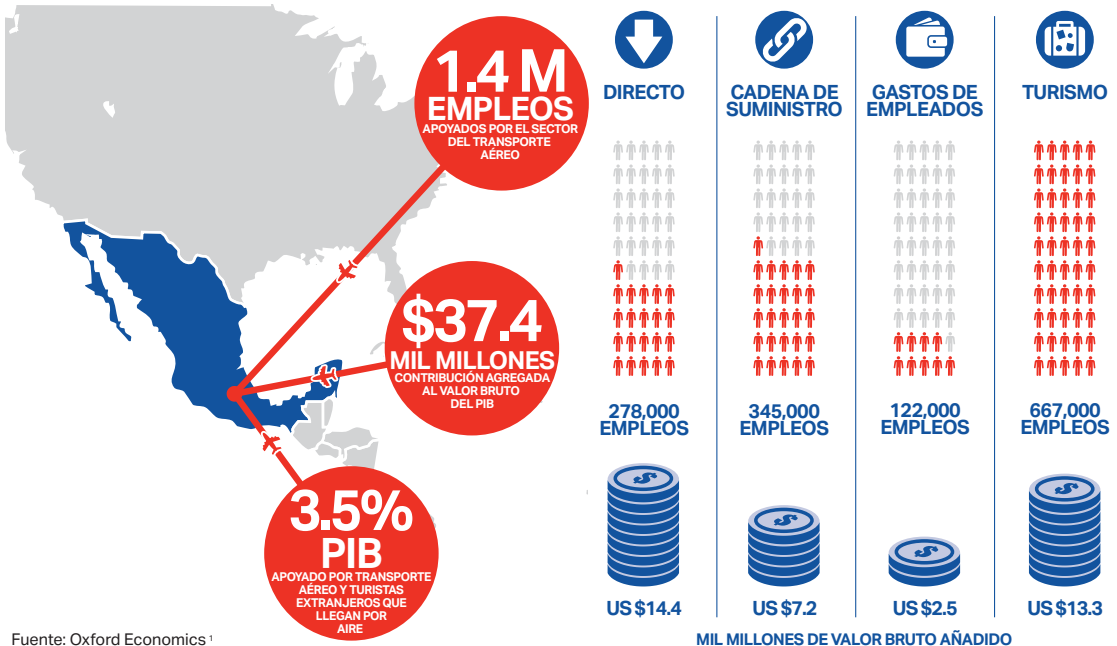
1.4 M
EMPLEOS
APOYADOS POR EL SECTOR DEL TRANSPORTE AÉREO

$37.4
MIL MILLONES
CONTRIBUCIÓN AGREGADA AL VALOR BRUTO DEL PIB

3.5%
PIB
APOYADO POR TRANSPORTE AÉREO Y TURISTAS EXTRANJEROS QUE LLEGAN POR AIRE

Fuente: Oxford Economics 1

DIRECTO
278,000 EMPLEOS
US $14.4

CADENA DE SUMINISTRO
345,000 EMPLEOS
US $7.2

GASTOS DE EMPLEADOS
122,000 EMPLEOS
US $2.5

TURISMO
667,000 EMPLEOS
US $13.3

MIL MILLONES DE VALOR BRUTO AÑADIDO